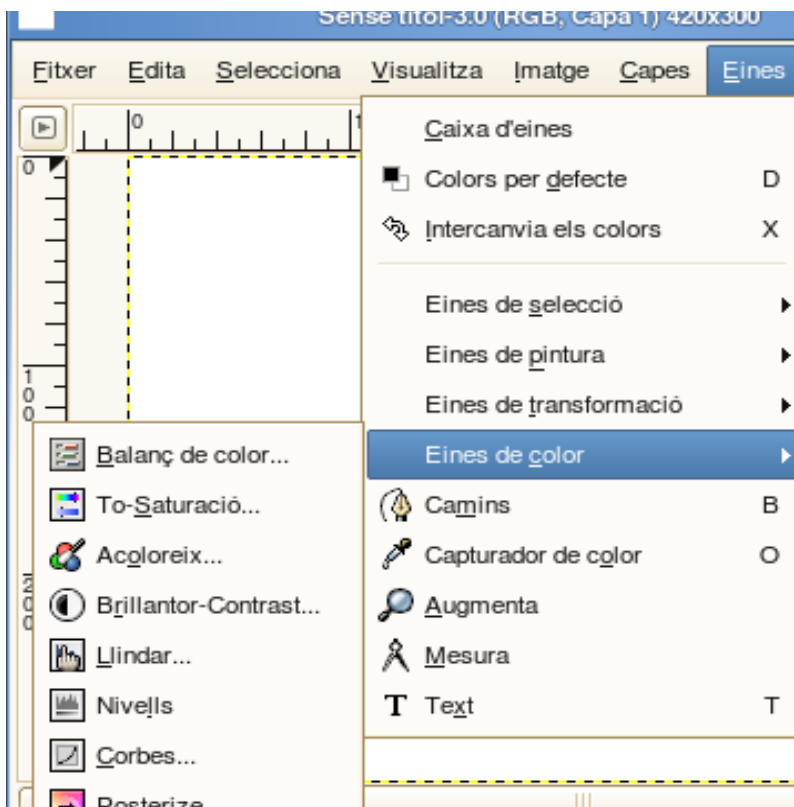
Sense títol-3.0 (RGB, Capa 1) 420x300

Fitxer Edita Selecciona Visualitza Imatge Capes Eines

0

0

1
0
0

2
0
0

Caixa d'eines
Colors per defecte D
Intercanvia els colors X
Eines de selecció
Eines de pintura
Eines de transformació
Eines de color
Camins B
Capturador de color O
Augmenta
Mesura
Text T

Balanç de color...
To-Saturació...
Acoloreix...
Brillantor-Contrast...
Llindar...
Nivells
Corbes...
Posterize